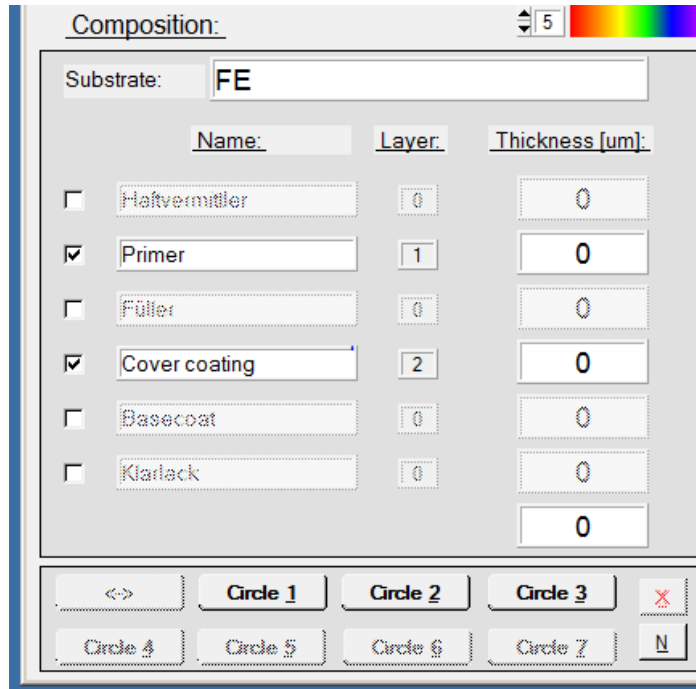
Composition:

5

Substrate: FE

Name: Layer: Thickness [um]:

| | Name | Layer | Thickness [um] |
|---|---|---|---|
| ☐ | Haftvermittler | 0 | 0 |
| ☑ | Primer | 1 | 0 |
| ☐ | Füller | 0 | 0 |
| ☑ | Cover coating | 2 | 0 |
| ☐ | Basecoat | 0 | 0 |
| ☐ | Klarlack | 0 | 0 |
| | | | 0 |

<-> Circle 1 Circle 2 Circle 3 X

Circle 4 Circle 5 Circle 6 Circle 7 N